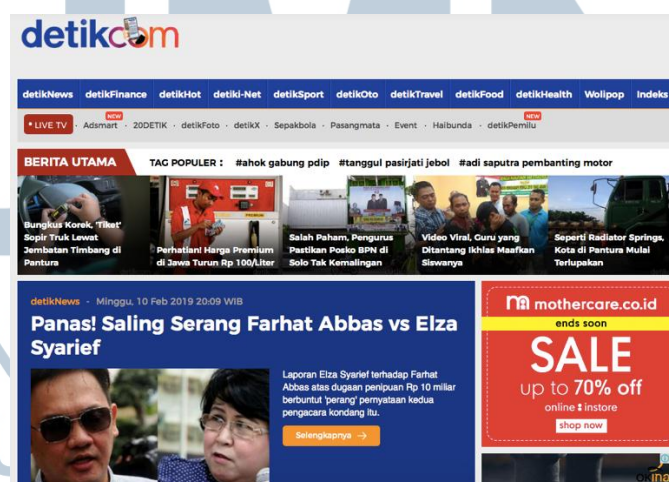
detikcom

detikNews detikFinance detikHot detiki-Net detikSport detikOto detikTravel detikFood detikHealth Wolipop Indeks

LIVE TV · Adsmart NEW · 20DETIK · detikFoto · detikX · Sepakbola · Pasangmata · Event · Haibunda · detikPemilu NEW

BERITA UTAMA

TAG POPULER : #ahok gabung pdip #tanggul pasirjati jebol #adi saputra pembanting motor

Bungkus Korek, 'Tiket' Sopir Truk Lewat Jembatan Timbang di Pantura

Perhatian! Harga Premium di Jawa Turun Rp 100/Liter

Salah Paham, Pengurus Pastikan Posko BPN di Solo Tak Kemalingan

Video Viral, Guru yang Ditantang Ikhlas Maafkan Siswanya

Seperti Radiator Springs, Kota di Pantura Mulai Terlupakan

detikNews - Minggu, 10 Feb 2019 20:09 WIB

Panas! Saling Serang Farhat Abbas vs Elza Syarief

Laporan Elza Syarief terhadap Farhat Abbas atas dugaan penipuan Rp 10 miliar berbuntut 'perang' pernyataan kedua pengacara kondang itu.

Selengkapnya →

mothercare.co.id

ends soon

SALE

up to 70% off

online : instore

shop now